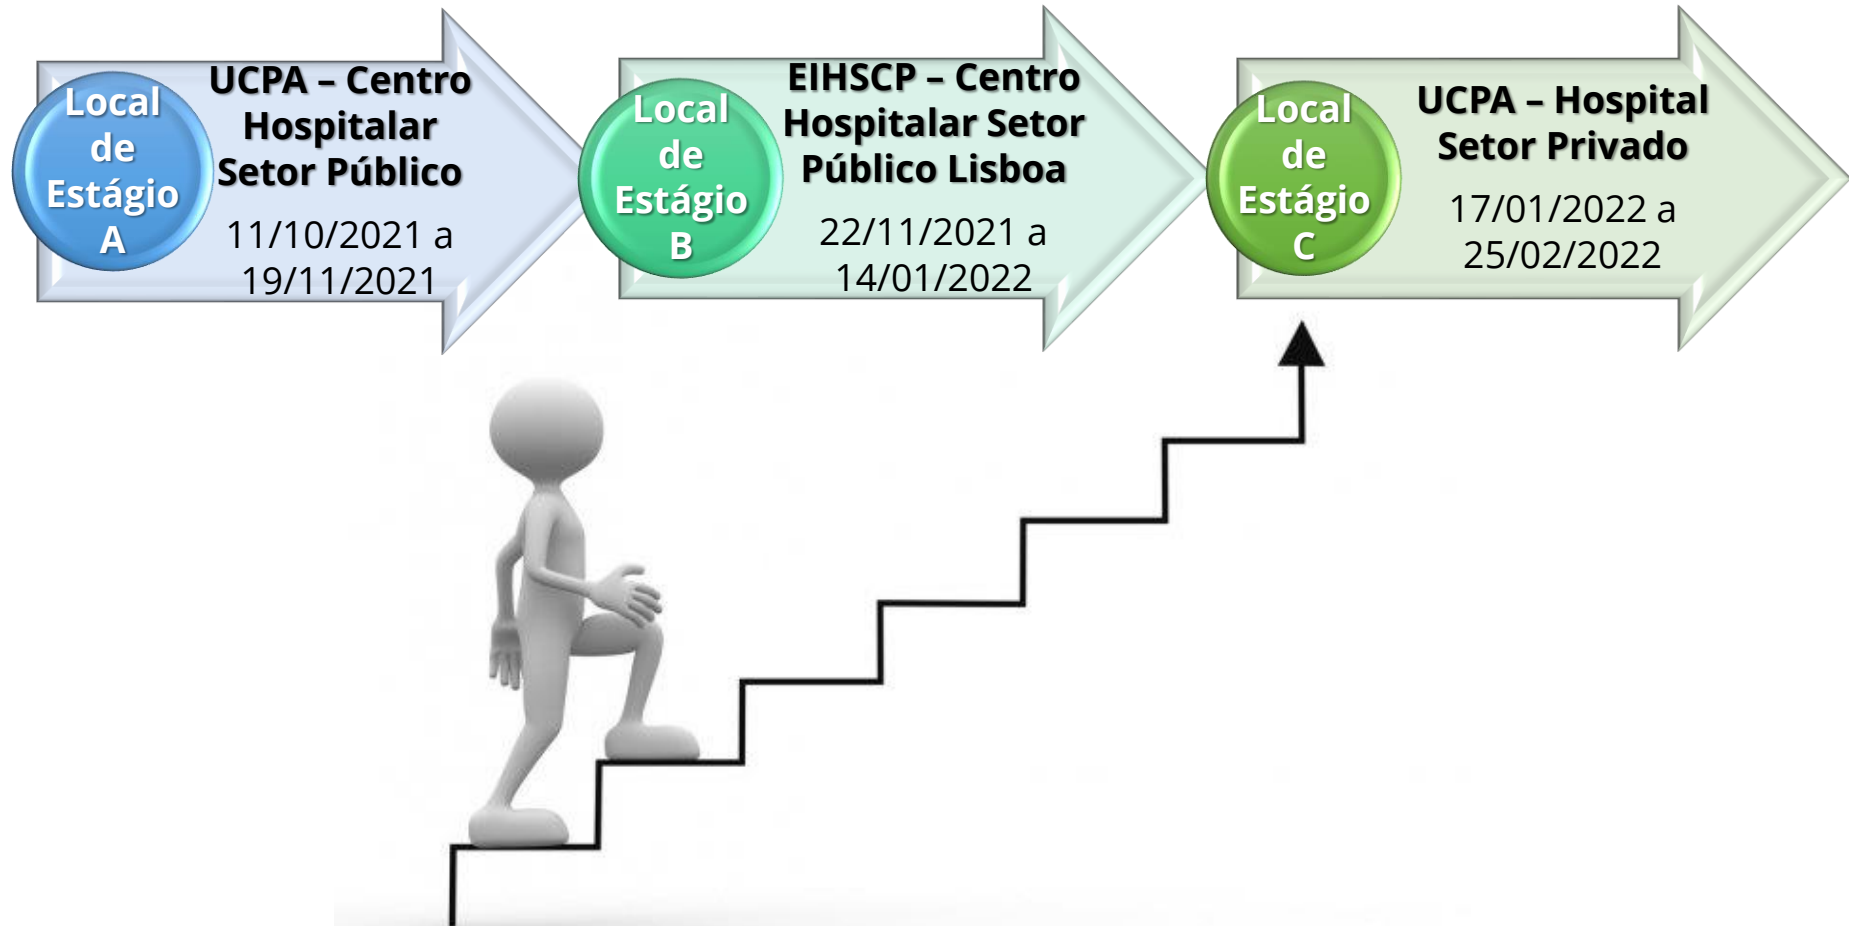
Local de Estágio A

UCPA – Centro Hospitalar Setor Público

11/10/2021 a 19/11/2021

Local de Estágio B

EIHSCP – Centro Hospitalar Setor Público Lisboa

22/11/2021 a 14/01/2022

Local de Estágio C

UCPA – Hospital Setor Privado

17/01/2022 a 25/02/2022